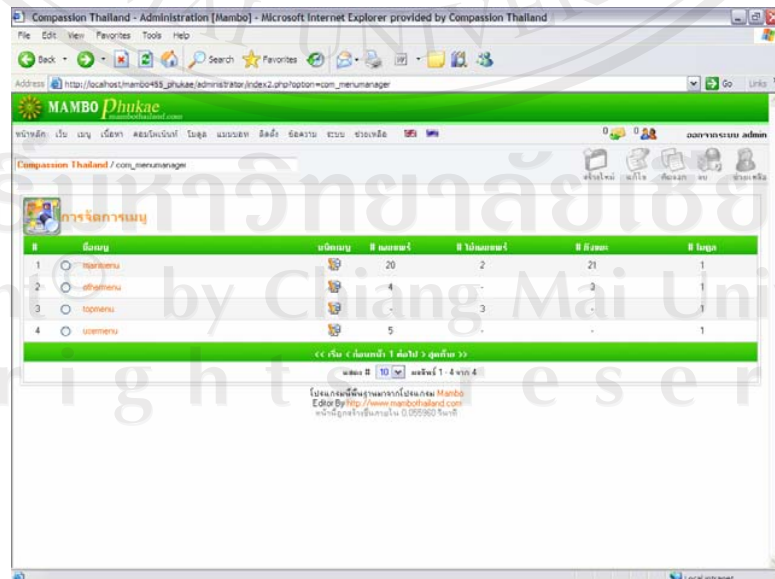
Compassion Thailand - Administration [Mambo] - Microsoft Internet Explorer provided by Compassion Thailand

File Edit View Favorites Tools Help

Back Search Favorites

Address http://localhost/mambo455_phukae/administrator/index2.php?option=com_menumanager Go Links

MAMBO Phukae

หน้าหลัก เว็บ เมนู เนื้อหา คอมโพเน้นท์ โมดูล แมมบอท ติดตั้ง ข้อความ ระบบ ช่วยเหลือ

0 0 ออกจากระบบ admin

Compassion Thailand / com_menumanager

สร้างใหม่ แก้ไข คัดลอก ลบ ช่วยเหลือ

การจัดการเมนู

| # | | ชื่อเมนู | ชนิดเมนู | # ทดลอง | # ไม่ทดลอง | # ทั้งหมด | # โมดูล |
|---|---|---|---|---|---|---|---|
| 1 | ○ | mainmenu | | 20 | 2 | 21 | 1 |
| 2 | ○ | othermenu | | 4 | - | 3 | 1 |
| 3 | ○ | topmenu | | - | 3 | - | 1 |
| 4 | ○ | usermenu | | 5 | - | - | 1 |

<< เริ่ม < ก่อนหน้า 1 ต่อไป > สุดท้าย >>

แสดง # 10 ผลลัพธ์ 1 - 4 จาก 4

โปรแกรมนี้พื้นฐานมาจากโปรแกรม Mambo
Editor By http://www.mambothailand.com
หน้านี้ถูกสร้างขึ้นภายใน 0.055960 วินาที

Local intranet